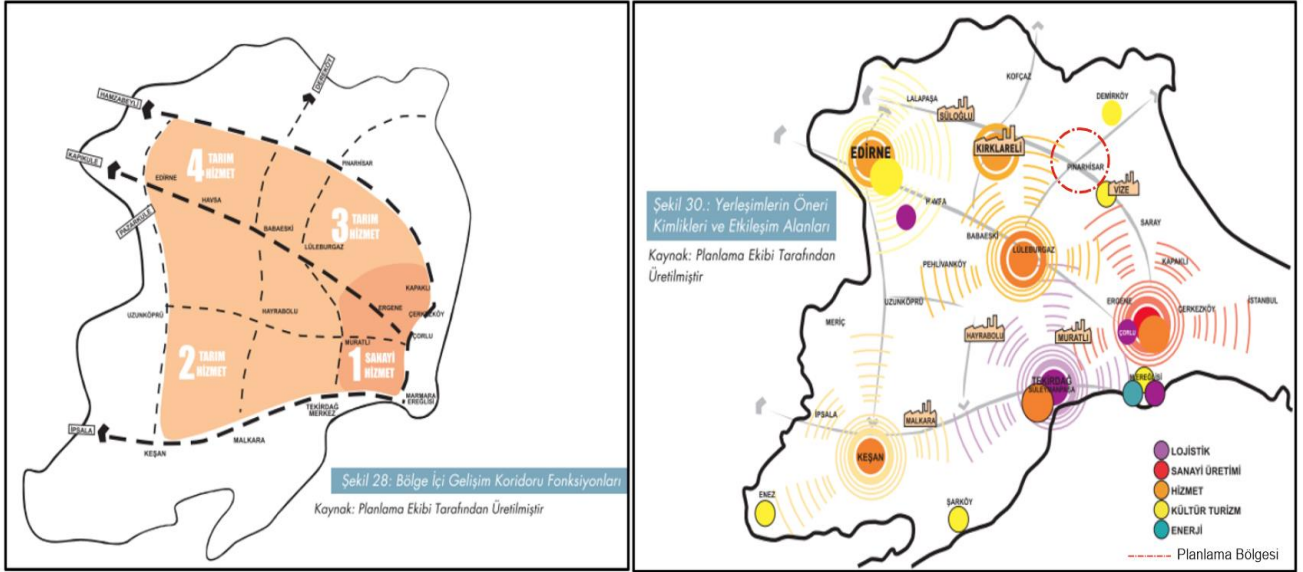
HAMZABEYLİ
DEREKÖY
KAPIKULE
PAZARKULE
EDİRNE
4 TARIM HİZMET
HAVSA
PINARHİSAR
3 TARIM HİZMET
BABAESKİ
LÜLEBURGAZ
KAPAKLI
ERGENE
ÇERKEZKÖY
UZUNKÖPRÜ
HAYRABOLU
ÇORLU
MURATLI
2 TARIM HİZMET
1 SANAYİ HİZMET
MARMARA EREĞLİSİ
TEKİRDAĞ MERKEZ
İPSALA
MALKARA
KEŞAN

Şekil 28: Bölge İçi Gelişim Koridoru Fonksiyonları
Kaynak: Planlama Ekibi Tarafından Üretilmiştir

KOFÇAZ
DEMİRKÖY
LALAPAŞA
SÜLOĞLU
EDİRNE
KIRKLARELİ
PINARHİSAR
VİZE
Şekil 30.: Yerleşimlerin Öneri Kimlikleri ve Etkileşim Alanları
Kaynak: Planlama Ekibi Tarafından Üretilmiştir
P.KAYA
BABAESKİ
LÜLEBURGAZ
SARAY
PEHLİVANKÖY
KAPAKLI
UZUNKÖPRÜ
ERGENE
ÇERKEZKÖY
İSTANBUL
MERİÇ
ÇORLU
HAYRABOLU
MURATLI
TEKİRDAĞ
SÜLEYMANPAŞA
EREĞLİSİ
İPSALA
MALKARA
KEŞAN
ENEZ
ŞARKÖY
LOJİSTİK
SANAYİ ÜRETİMİ
HİZMET
KÜLTÜR TURİZM
ENERJİ
Planlama Bölgesi